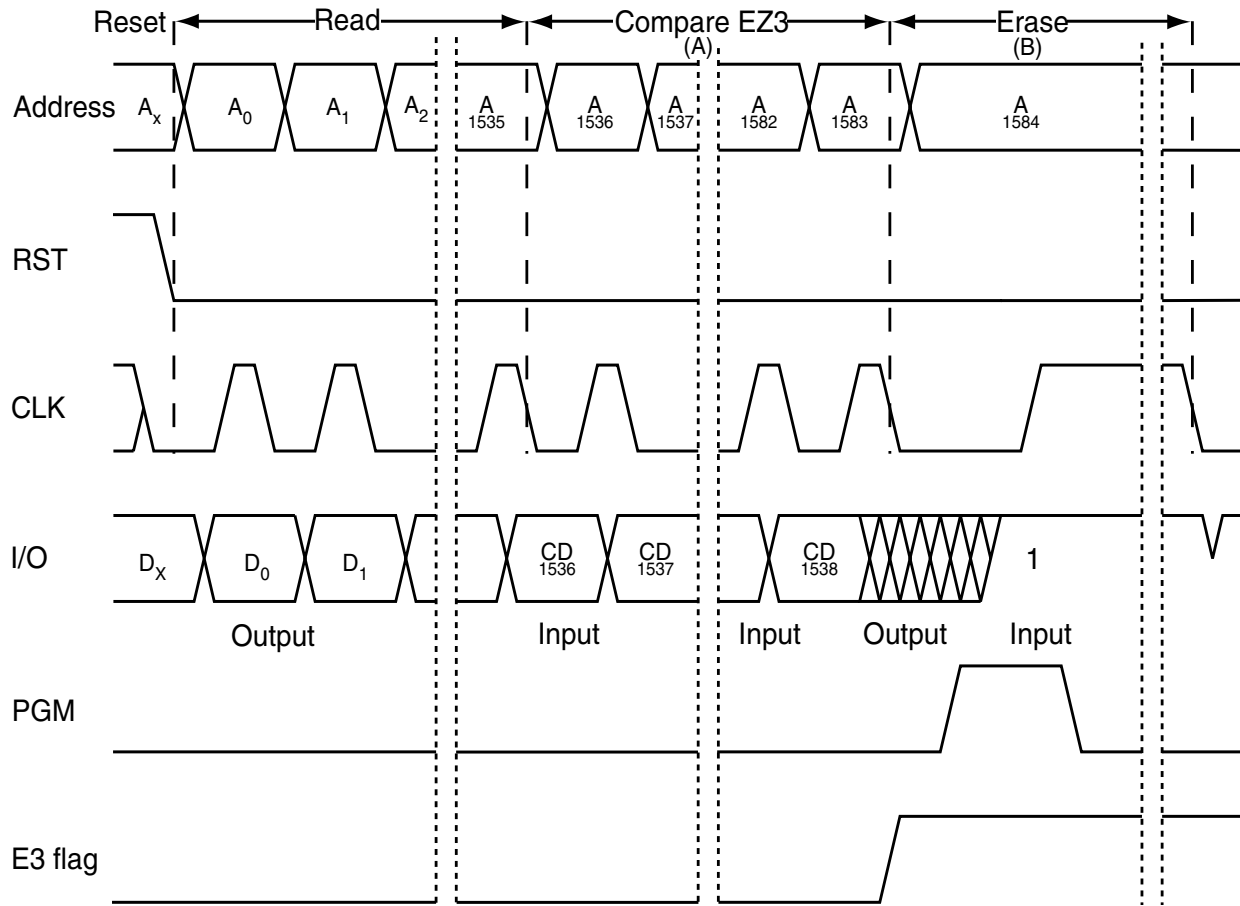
Reset Read Compare EZ3 Erase
(A) (B)

Address $A_x$ $A_0$ $A_1$ $A_2$ $A_{1535}$ $A_{1536}$ $A_{1537}$ $A_{1582}$ $A_{1583}$ $A_{1584}$

RST

CLK

I/O $D_X$ $D_0$ $D_1$ $CD_{1536}$ $CD_{1537}$ $CD_{1538}$ 1

Output Input Input Output Input

PGM

E3 flag